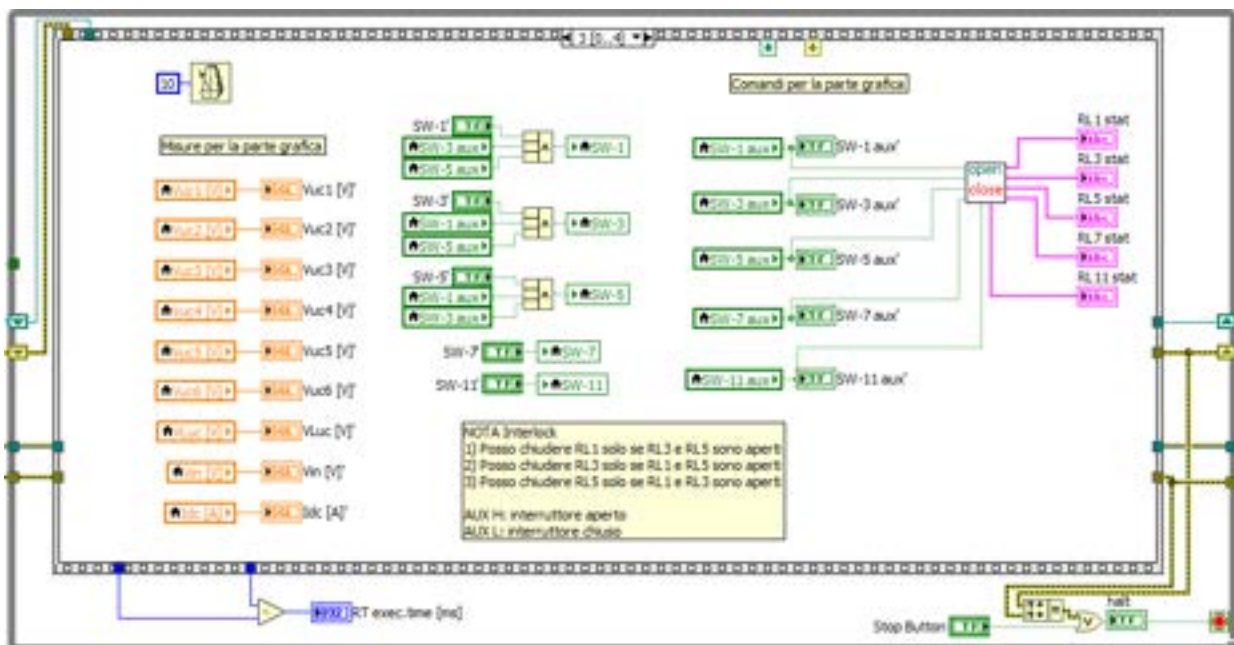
3 [0..4]

10

Misure per la parte grafica

Vuc1 [V] Vuc1 [V]'
Vuc2 [V] Vuc2 [V]'
Vuc3 [V] Vuc3 [V]'
Vuc4 [V] Vuc4 [V]'
Vuc5 [V] Vuc5 [V]'
Vuc6 [V] Vuc6 [V]'
VLuc [V] VLuc [V]'
Vin [V] Vin [V]'
Idc [A] Idc [A]'

SW-1' TF
SW-3 aux
SW-5 aux
SW-1

SW-3' TF
SW-1 aux
SW-5 aux
SW-3

SW-5' TF
SW-1 aux
SW-3 aux
SW-5

SW-7' TF SW-7
SW-11' TF SW-11

Comandi per la parte grafica

SW-1 aux TF SW-1 aux'
SW-3 aux TF SW-3 aux'
SW-5 aux TF SW-5 aux'
SW-7 aux TF SW-7 aux'
SW-11 aux TF SW-11 aux'

open
close

RL 1 stat
RL 3 stat
RL 5 stat
RL 7 stat
RL 11 stat

NOTA Interlock
1) Posso chiudere RL1 solo se RL3 e RL5 sono aperti
2) Posso chiudere RL3 solo se RL1 e RL5 sono aperti
3) Posso chiudere RL5 solo se RL1 e RL3 sono aperti

AUX H: interruttore aperto
AUX L: interruttore chiuso

RT exec.time [ms]

Stop Button TF

halt TF